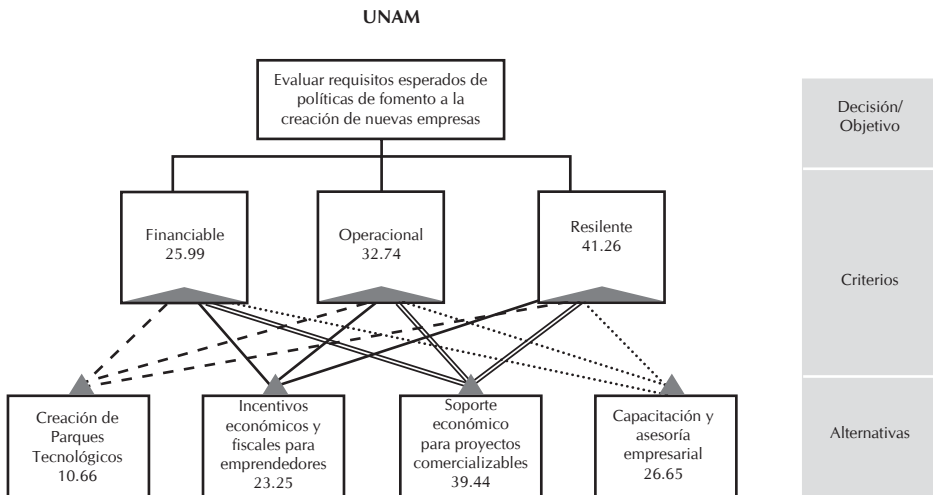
UNAM

Evaluar requisitos esperados de políticas de fomento a la creación de nuevas empresas

Decisión/ Objetivo

Financiable 25.99

Operacional 32.74

Resilente 41.26

Criterios

Creación de Parques Tecnológicos 10.66

Incentivos económicos y fiscales para emprendedores 23.25

Soporte económico para proyectos comercializables 39.44

Capacitación y asesoría empresarial 26.65

Alternativas